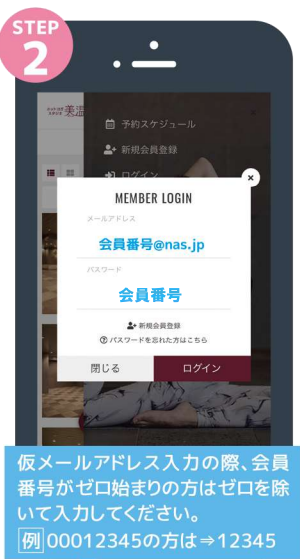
STEP 2

予約スケジュール
新規会員登録
ログイン

MEMBER LOGIN

メールアドレス
会員番号@nas.jp

パスワード
会員番号

新規会員登録
パスワードを忘れた方はこちら

閉じる
ログイン

仮メールアドレス入力の際、会員番号がゼロ始まりの方はゼロを除いて入力してください。
例 00012345の方は⇒12345